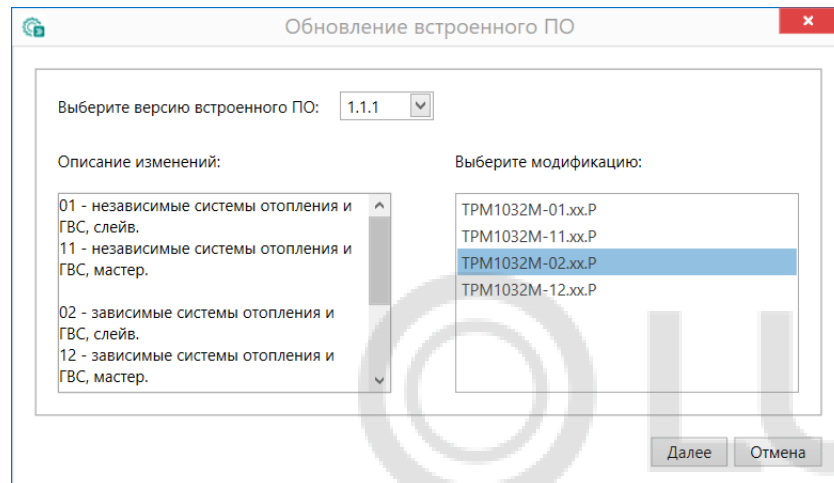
Обновление встроенного ПО

Выберите версию встроенного ПО: 1.1.1

Описание изменений:

01 - независимые системы отопления и ГВС, слейв.
11 - независимые системы отопления и ГВС, мастер.

02 - зависимые системы отопления и ГВС, слейв.
12 - зависимые системы отопления и ГВС, мастер.

Выберите модификацию:

ТРМ1032М-01.хх.Р
ТРМ1032М-11.хх.Р
ТРМ1032М-02.хх.Р
ТРМ1032М-12.хх.Р

Далее
Отмена